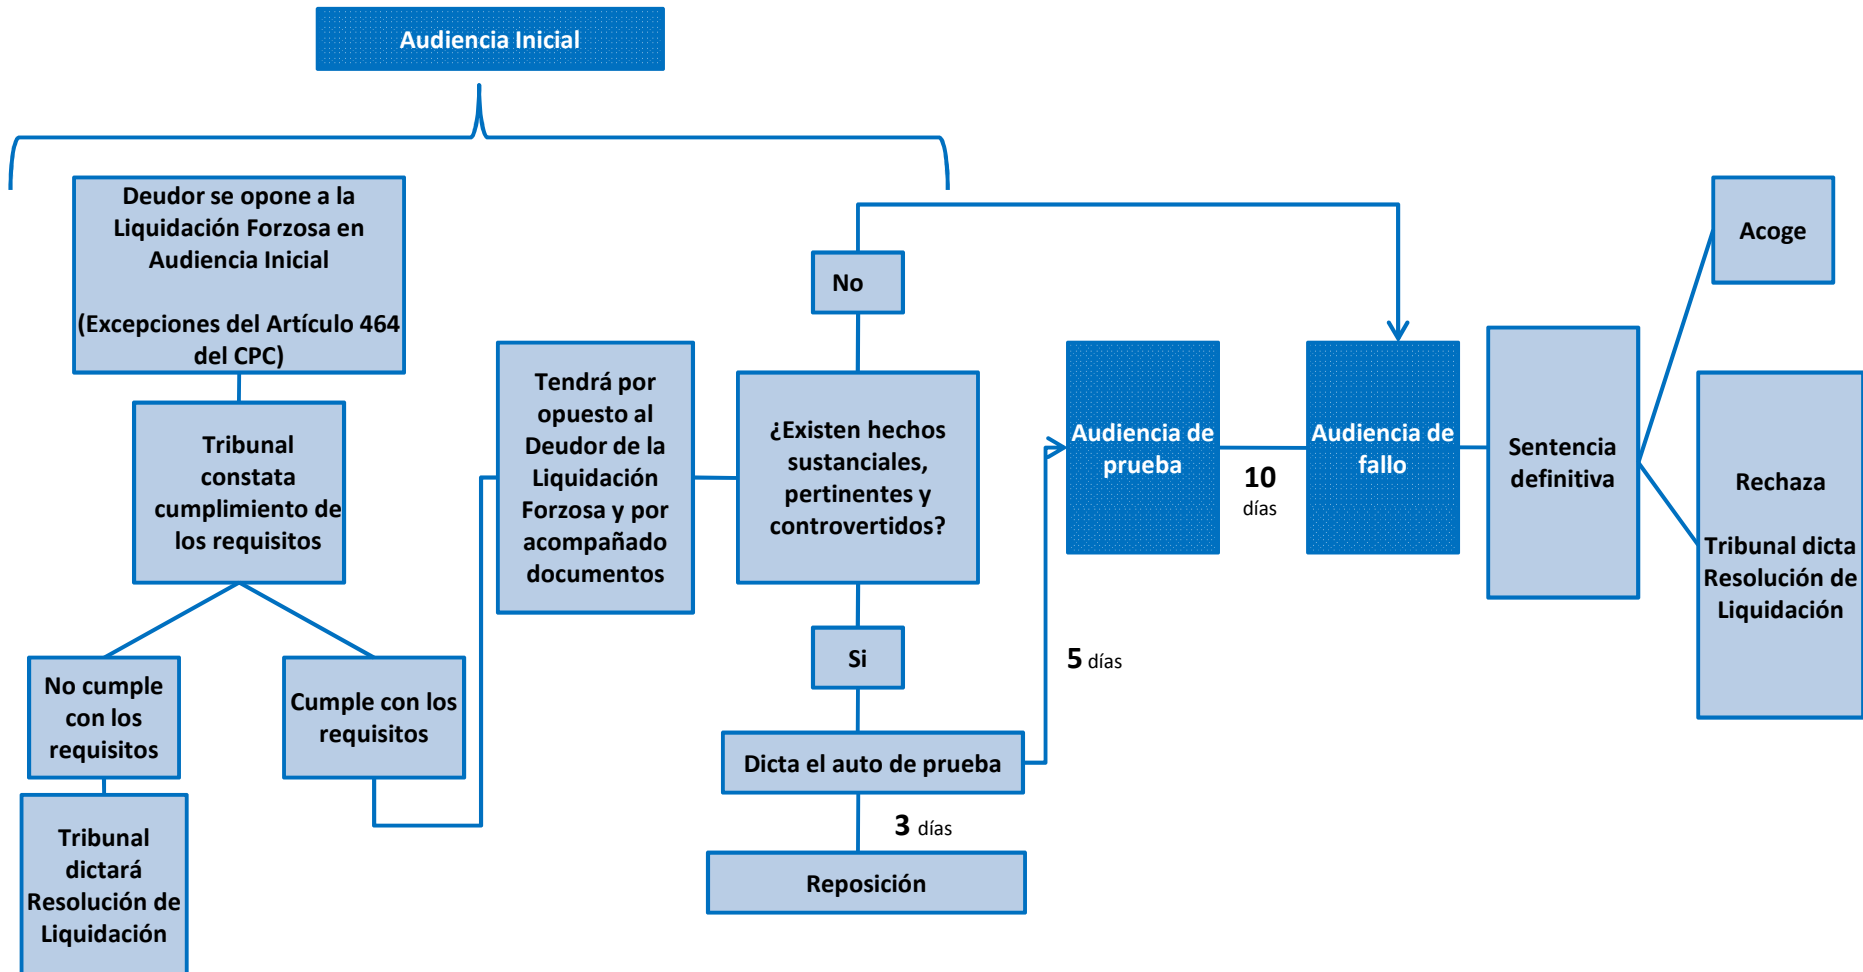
Audiencia Inicial

Deudor se opone a la Liquidación Forzosa en Audiencia Inicial

(Excepciones del Artículo 464 del CPC)

Tribunal constata cumplimiento de los requisitos

No cumple con los requisitos

Tribunal dictará Resolución de Liquidación

Cumple con los requisitos

Tendrá por opuesto al Deudor de la Liquidación Forzosa y por acompañado documentos

No

¿Existen hechos sustanciales, pertinentes y controvertidos?

Si

Dicta el auto de prueba

3 días

Reposición

5 días

Audiencia de prueba

10 días

Audiencia de fallo

Sentencia definitiva

Acoge

Rechaza

Tribunal dicta Resolución de Liquidación